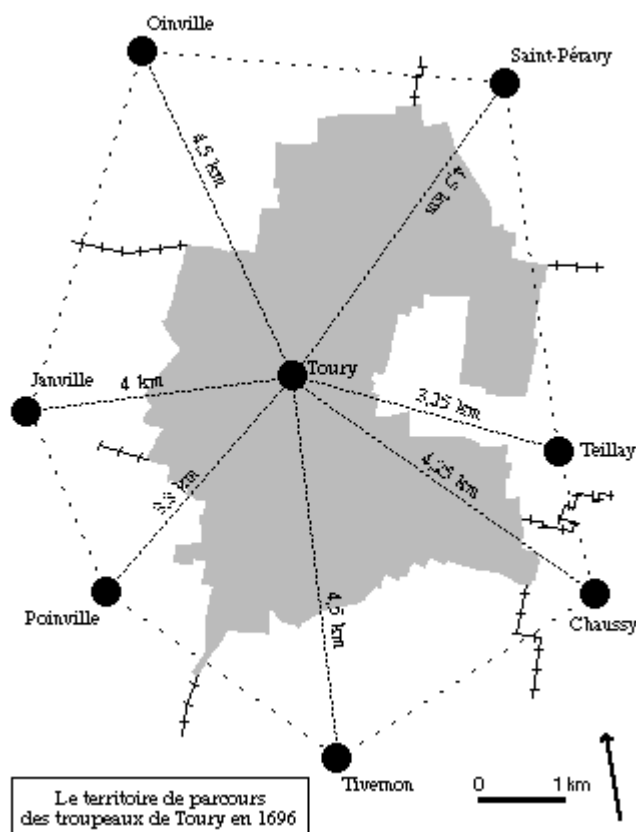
Oinville

Saint-Péravy

4,5 km

4,5 km

Toury

Janville

4 km

3,25 km

Teillay

4,25 km

3,5 km

Poinville

Chaussy

4,5 km

Tivernon

0

1 km

Le territoire de parcours des troupeaux de Toury en 1696